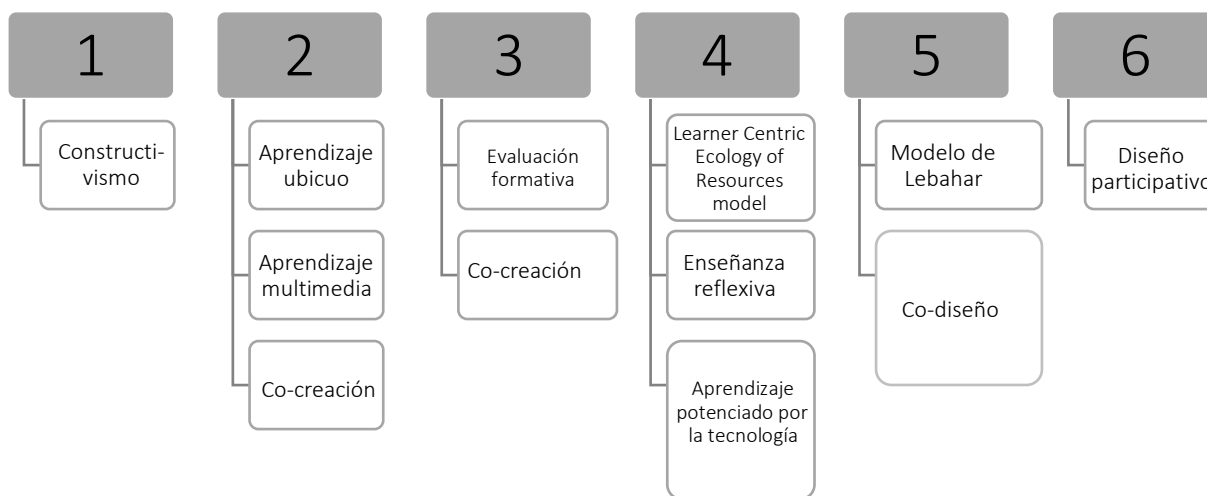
1

Constructivismo

2

Aprendizaje ubicuo

Aprendizaje multimedia

Co-creación

3

Evaluación formativa

Co-creación

4

Learner Centric Ecology of Resources model

Enseñanza reflexiva

Aprendizaje potenciado por la tecnología

5

Modelo de Lebahar

Co-diseño

6

Diseño participativo